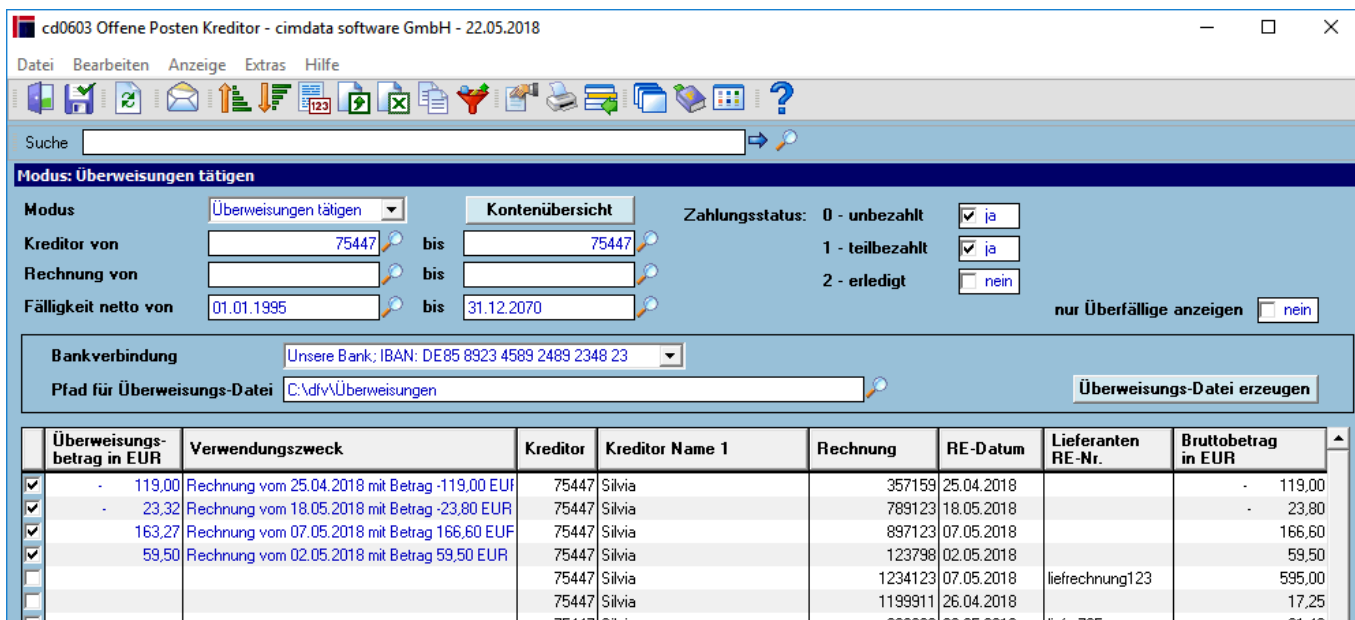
cd0603 Offene Posten Kreditor - cimdata software GmbH - 22.05.2018

Datei Bearbeiten Anzeige Extras Hilfe

Suche

Modus: Überweisungen tätigen

Modus Überweisungen tätigen
Kontenübersicht
Zahlungsstatus: 0 - unbezahlt ja
1 - teilbezahlt ja
2 - erledigt nein
Kreditor von 75447 bis 75447
Rechnung von bis
Fälligkeit netto von 01.01.1995 bis 31.12.2070
nur Überfällige anzeigen nein

Bankverbindung Unsere Bank; IBAN: DE85 8923 4589 2489 2348 23
Pfad für Überweisungs-Datei C:\dfv\Überweisungen
Überweisungs-Datei erzeugen

| | Überweisungs-betrag in EUR | Verwendungszweck | Kreditor | Kreditor Name 1 | Rechnung | RE-Datum | Lieferanten RE-Nr. | Bruttobetrag in EUR |
|---|---|---|---|---|---|---|---|---|
| ☑ | - 119,00 | Rechnung vom 25.04.2018 mit Betrag -119,00 EUR | 75447 | Silvia | 357159 | 25.04.2018 | | - 119,00 |
| ☑ | - 23,32 | Rechnung vom 18.05.2018 mit Betrag -23,80 EUR | 75447 | Silvia | 789123 | 18.05.2018 | | - 23,80 |
| ☑ | 163,27 | Rechnung vom 07.05.2018 mit Betrag 166,60 EUR | 75447 | Silvia | 897123 | 07.05.2018 | | 166,60 |
| ☑ | 59,50 | Rechnung vom 02.05.2018 mit Betrag 59,50 EUR | 75447 | Silvia | 123798 | 02.05.2018 | | 59,50 |
| ☐ | | | 75447 | Silvia | 1234123 | 07.05.2018 | liefrechnung123 | 595,00 |
| ☐ | | | 75447 | Silvia | 1199911 | 26.04.2018 | | 17,25 |